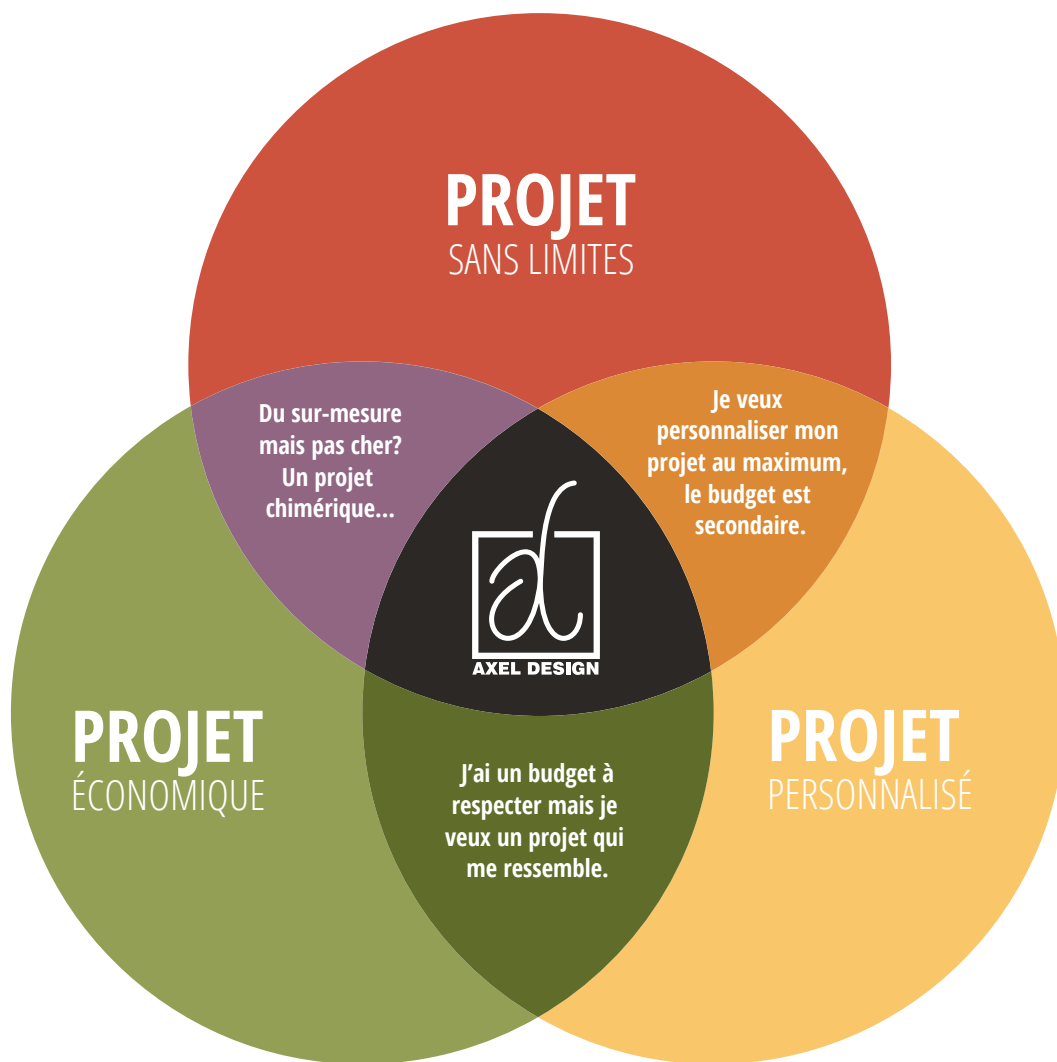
PROJET
SANS LIMITES

Du sur-mesure mais pas cher? Un projet chimérique...

Je veux personnaliser mon projet au maximum, le budget est secondaire.

at
AXEL DESIGN

PROJET
ÉCONOMIQUE

J'ai un budget à respecter mais je veux un projet qui me ressemble.

PROJET
PERSONNALISÉ